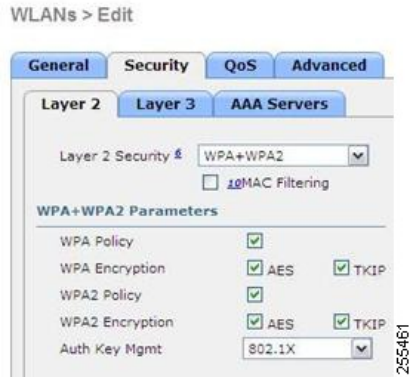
WLANs > Edit

General Security QoS Advanced

Layer 2 Layer 3 AAA Servers

Layer 2 Security 6 WPA+WPA2

10MAC Filtering

WPA+WPA2 Parameters

WPA Policy

WPA Encryption AES TKIP

WPA2 Policy

WPA2 Encryption AES TKIP

Auth Key Mgmt 802.1X

255461